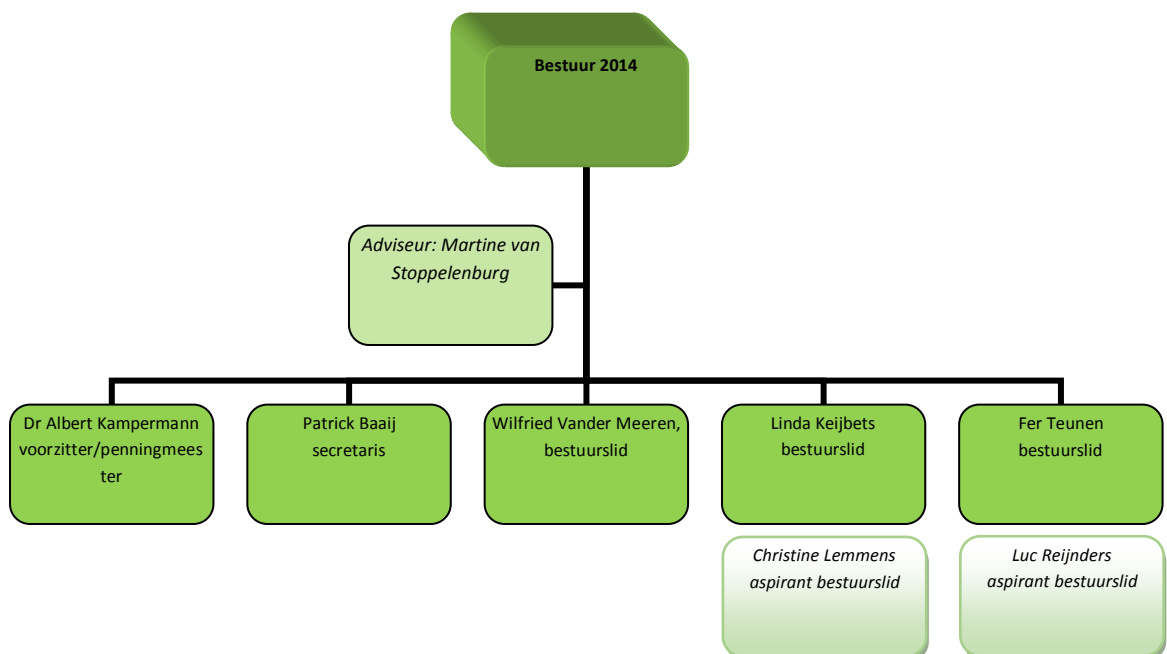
Bestuur 2014

Adviseur: Martine van Stoppelenburg

Dr Albert Kampermann voorzitter/penningmeester

Patrick Baaij secretaris

Wilfried Vander Meeren, bestuurslid

Linda Keijbets bestuurslid

Fer Teunen bestuurslid

Christine Lemmens aspirant bestuurslid

Luc Reijnders aspirant bestuurslid